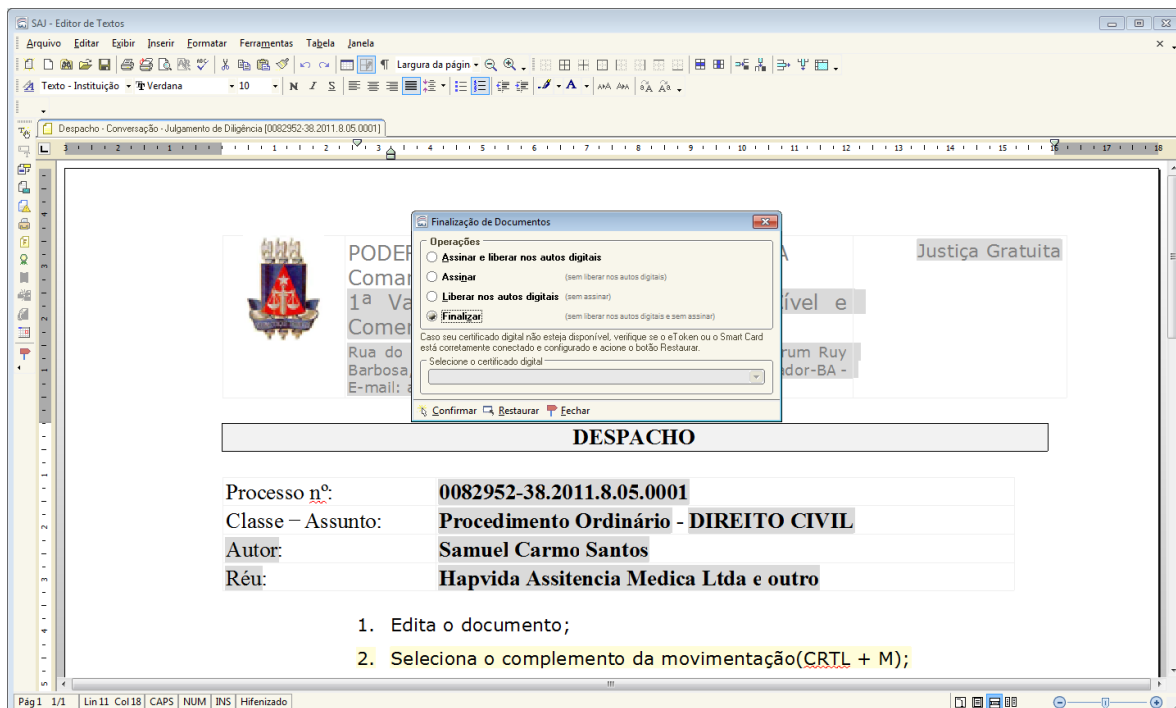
SAJ - Editor de Textos

Arquivo Editar Exibir Inserir Formatar Ferramentas Tabela Janela

Largura da págin

Texto - Instituição Verdana 10

Despacho - Conversação - Julgamento de Diligência [0082952-38.2011.8.05.0001]

PODER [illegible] A
Comar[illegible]
1ª Va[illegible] ível e
Comer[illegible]
Rua do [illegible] rum Ruy Barbosa,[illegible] ador-BA -
E-mail: a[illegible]

Justiça Gratuita

Finalização de Documentos

Operações
Assinar e liberar nos autos digitais
Assinar (sem liberar nos autos digitais)
Liberar nos autos digitais (sem assinar)
Finalizar (sem liberar nos autos digitais e sem assinar)
Caso seu certificado digital não esteja disponível, verifique se o eToken ou o Smart Card está corretamente conectado e configurado e acione o botão Restaurar.
Selecione o certificado digital

Confirmar Restaurar Fechar

DESPACHO

| | |
|---|---|
| Processo nº: | 0082952-38.2011.8.05.0001 |
| Classe – Assunto: | Procedimento Ordinário - DIREITO CIVIL |
| Autor: | Samuel Carmo Santos |
| Réu: | Hapvida Assitencia Medica Ltda e outro |

1. Edita o documento;

2. Seleciona o complemento da movimentação(CRTL + M);

Pág 1 1/1 Lin 11 Col 18 CAPS NUM INS Hifenizado